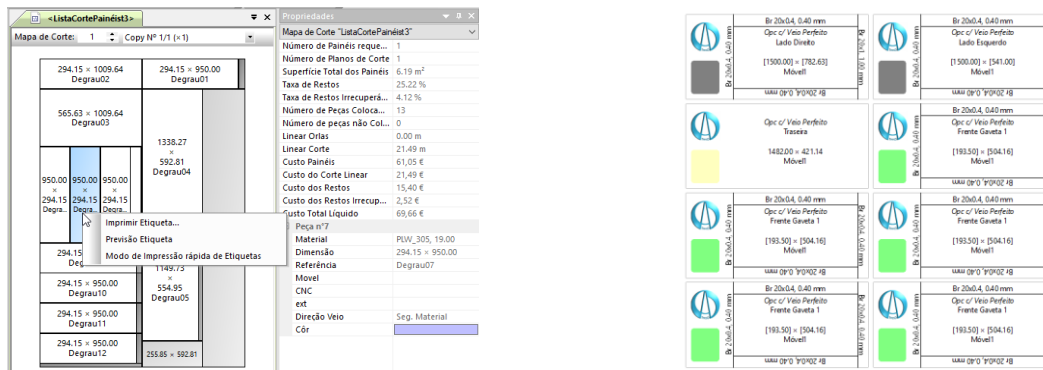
<ListaCortePainéist3>

Mapa de Corte: 1 Copy Nº 1/1 (×1)

294.15 × 1009.64
Degrau02

294.15 × 950.00
Degrau01

565.63 × 1009.64
Degrau03

1338.27
×
592.81
Degrau04

950.00
×
294.15
Degra...

950.00
×
294.15
Degra...

950.00
×
294.15
Degrau...

Imprimir Etiqueta...
Previsão Etiqueta
Modo de Impressão rápida de Etiquetas

294.15 × 950.00
Degra...

1149.73
×
554.95
Degrau05

294.15 × 950.00
Degrau10

294.15 × 950.00
Degrau11

294.15 × 950.00
Degrau12

255.85 × 592.81

Propriedades

Mapa de Corte "ListaCortePainéist3"

| | |
|---|---|
| Número de Painéis reque... | 1 |
| Número de Planos de Corte | 1 |
| Superfície Total dos Painéis | 6.19 m² |
| Taxa de Restos | 25.22 % |
| Taxa de Restos Irrecuperá... | 4.12 % |
| Número de Peças Coloca... | 13 |
| Número de peças não Col... | 0 |
| Linear Orlas | 0.00 m |
| Linear Corte | 21.49 m |
| Custo Painéis | 61,05 € |
| Custo do Corte Linear | 21,49 € |
| Custo dos Restos | 15,40 € |
| Custo dos Restos Irrecup... | 2,52 € |
| Custo Total Líquido | 69,66 € |
| Peça nº7 | |
| Material | PLW_305, 19.00 |
| Dimensão | 294.15 × 950.00 |
| Referência | Degrau07 |
| Movel | |
| CNC | |
| ext | |
| Direção Veio | Seg. Material |
| Côr | |

Br 20x0.4, 0.40 mm
Opc c/ Veio Perfeito
Lado Direito
[1500.00] × [782.63]
Móvel1
Br 20x0.4, 0.40 mm
Br 20x0.4, 0.40 mm
Br 20x0.4, 0.40 mm

Br 20x0.4, 0.40 mm
Opc c/ Veio Perfeito
Lado Esquerdo
[1500.00] × [541.00]
Móvel1
Br 20x0.4, 1.00 mm
Br 20x0.4, 0.40 mm
Br 20x0.4, 0.40 mm

Opc c/ Veio Perfeito
Traseira
1482.00 × 421.14
Móvel1

Br 20x0.4, 0.40 mm
Opc c/ Veio Perfeito
Frente Gaveta 1
[193.50] × [504.16]
Móvel1
Br 20x0.4, 0.40 mm

Br 20x0.4, 0.40 mm
Opc c/ Veio Perfeito
Frente Gaveta 1
[193.50] × [504.16]
Móvel1
Br 20x0.4, 0.40 mm
Br 20x0.4, 0.40 mm
Br 20x0.4, 0.40 mm

Br 20x0.4, 0.40 mm
Opc c/ Veio Perfeito
Frente Gaveta 1
[193.50] × [504.16]
Móvel1
Br 20x0.4, 0.40 mm
Br 20x0.4, 0.40 mm
Br 20x0.4, 0.40 mm

Br 20x0.4, 0.40 mm
Opc c/ Veio Perfeito
Frente Gaveta 1
[193.50] × [504.16]
Móvel1
Br 20x0.4, 0.40 mm
Br 20x0.4, 0.40 mm

Br 20x0.4, 0.40 mm
Opc c/ Veio Perfeito
Frente Gaveta 1
[193.50] × [504.16]
Móvel1
Br 20x0.4, 0.40 mm
Br 20x0.4, 0.40 mm